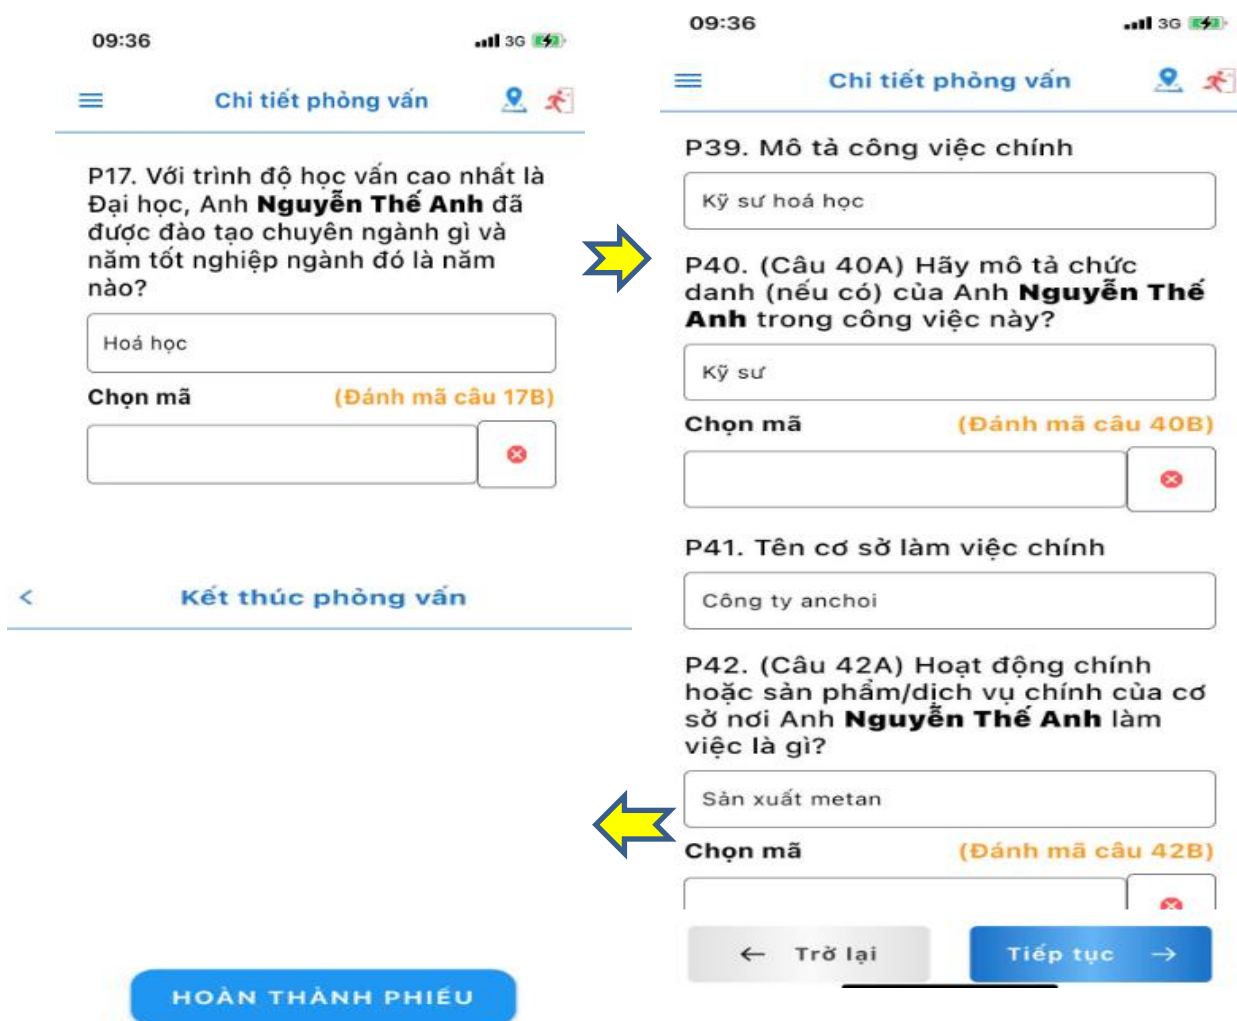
09:36

3G

Chi tiết phỏng vấn

P17. Với trình độ học vấn cao nhất là Đại học, Anh **Nguyễn Thế Anh** đã được đào tạo chuyên ngành gì và năm tốt nghiệp ngành đó là năm nào?

Hoá học

Chọn mã (Đánh mã câu 17B)

<

Kết thúc phỏng vấn

HOÀN THÀNH PHIẾU

09:36

3G

Chi tiết phỏng vấn

P39. Mô tả công việc chính

Kỹ sư hoá học

P40. (Câu 40A) Hãy mô tả chức danh (nếu có) của Anh **Nguyễn Thế Anh** trong công việc này?

Kỹ sư

Chọn mã (Đánh mã câu 40B)

P41. Tên cơ sở làm việc chính

Công ty anchoi

P42. (Câu 42A) Hoạt động chính hoặc sản phẩm/dịch vụ chính của cơ sở nơi Anh **Nguyễn Thế Anh** làm việc là gì?

Sản xuất metan

Chọn mã (Đánh mã câu 42B)

← Trở lại

Tiếp tục →